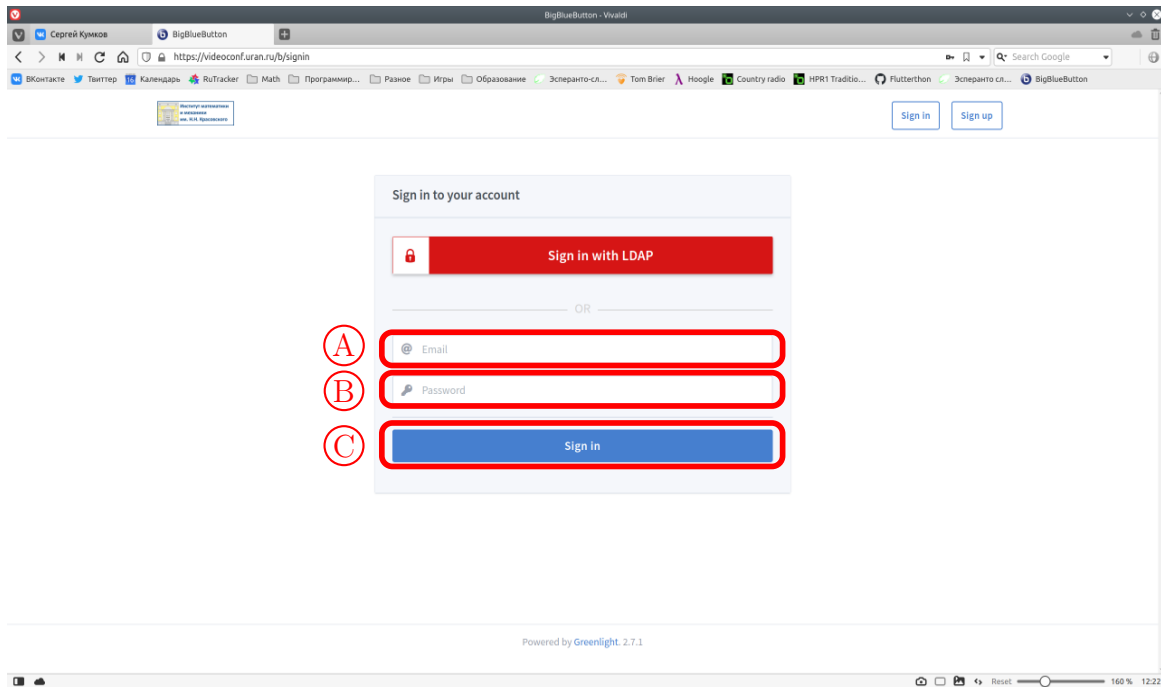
BigBlueButton - Vivaldi

Сергей Кумков
BigBlueButton

https://videoconf.uran.ru/b/signin
Search Google

ВКонтакте Твиттер Календарь RuTracker Math Программир... Разное Игры Образование Эсперанто-сл... Tom Brier Hoogle Country radio HPR1 Traditio... Flutterthon Эсперанто сл... BigBlueButton

Институт математики и механики им. Н.Н. Красовского

Sign in
Sign up

Sign in to your account

Sign in with LDAP

OR

A
Email

B
Password

C
Sign in

Powered by Greenlight. 2.7.1

Reset 160 % 12:22